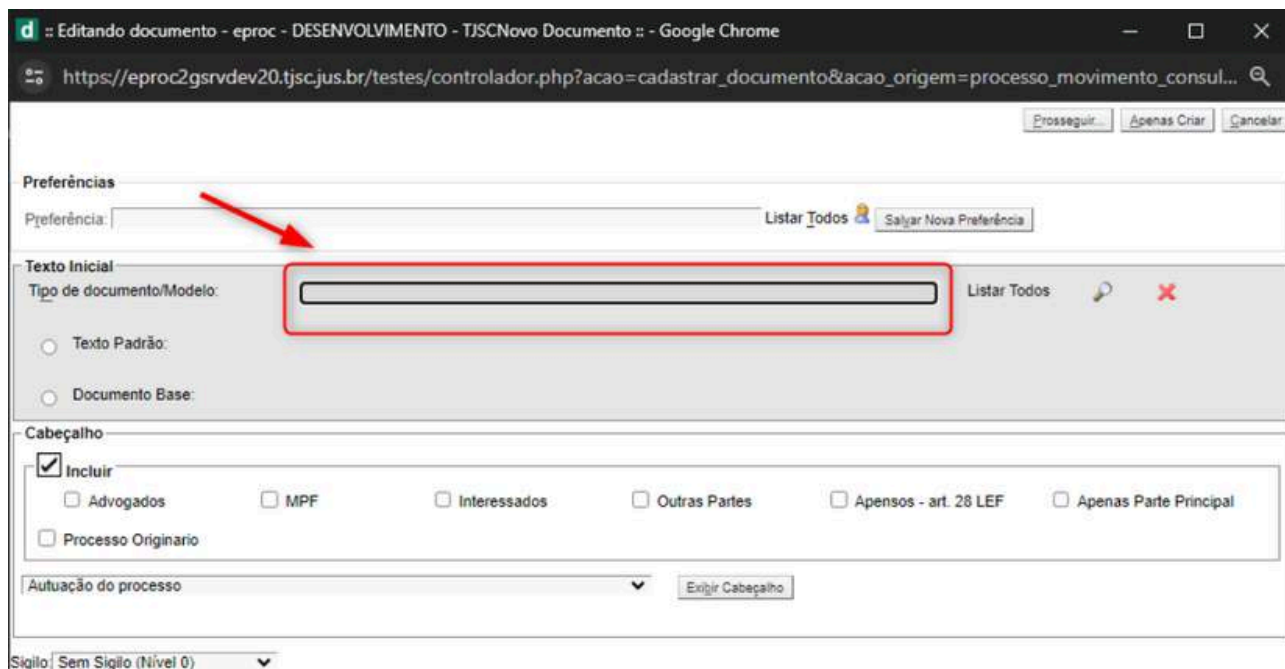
d :: Editando documento - eproc - DESENVOLVIMENTO - TJSCNovo Documento :: - Google Chrome

https://eproc2gsrvdev20.tjsc.jus.br/testes/controlador.php?acao=cadastrar_documento&acao_origem=processo_movimento_consul...

Prosseguir... Apenas Criar Cancelar

Preferências

Preferência: Listar Todos Salvar Nova Preferência

Texto Inicial

Tipo de documento/Modelo: Listar Todos

Texto Padrão:

Documento Base:

Cabeçalho

Incluir

Advogados MPF Interessados Outras Partes Apensos - art. 28 LEF Apenas Parte Principal

Processo Originario

Autuação do processo Exibir Cabeçalho

Sigilo: Sem Sigilo (Nível 0)